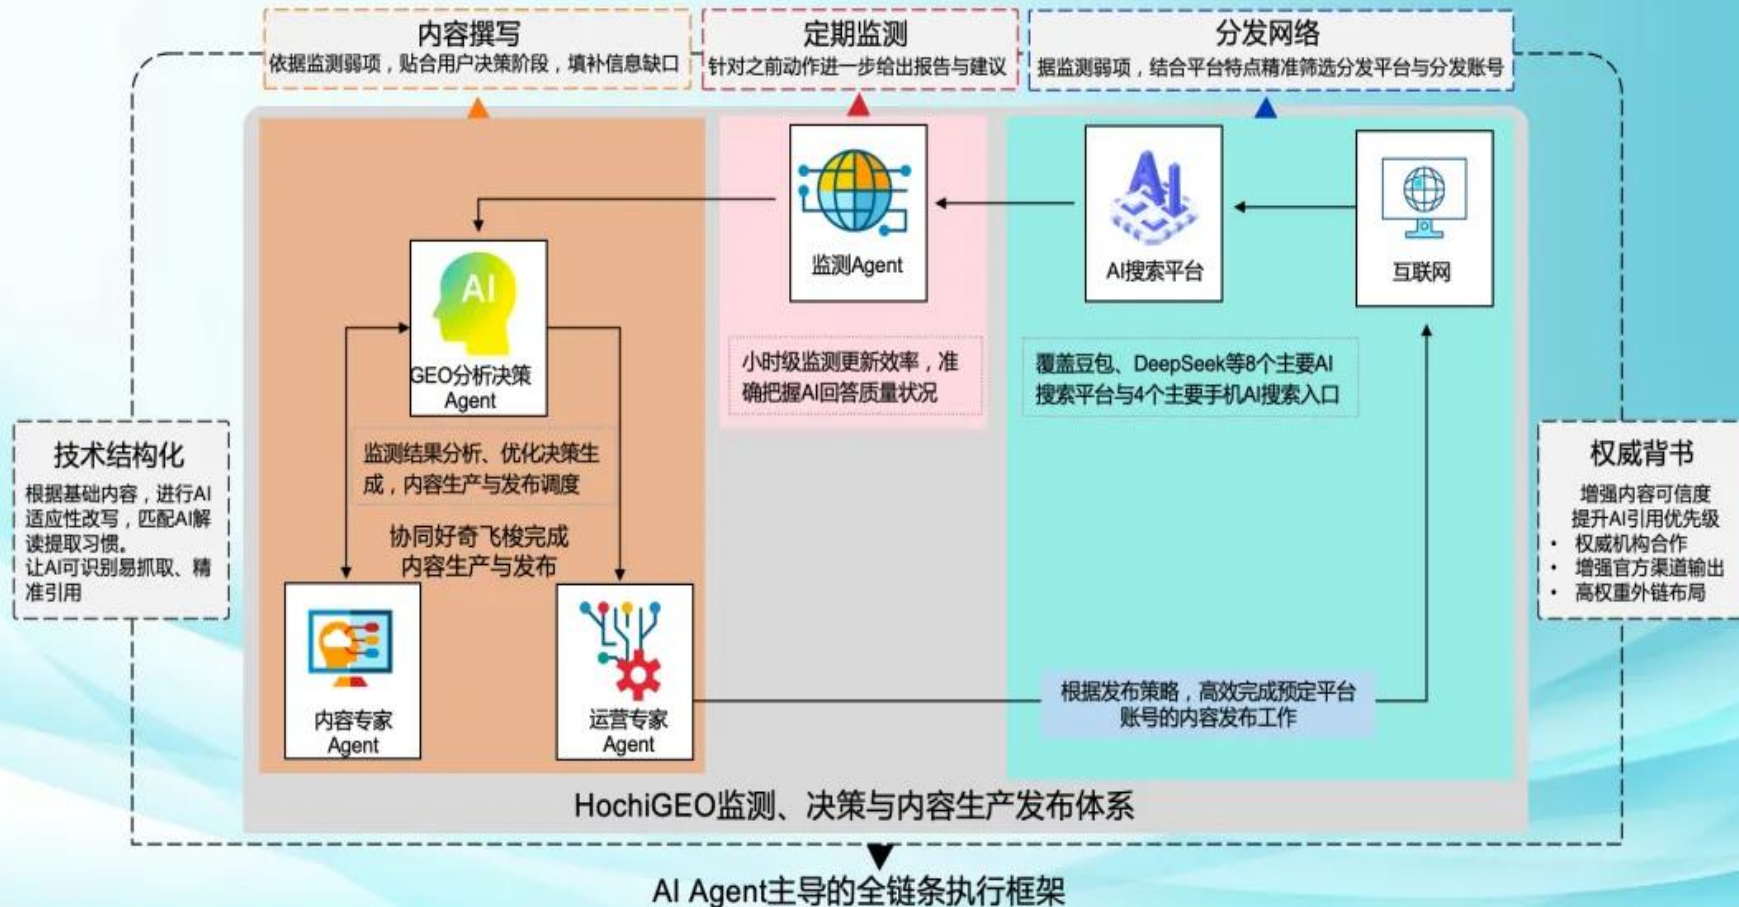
内容撰写
依据监测弱项，贴合用户决策阶段，填补信息缺口

定期监测
针对之前动作进一步给出报告与建议

分发网络
据监测弱项，结合平台特点精准筛选分发平台与分发账号

监测Agent

AI搜索平台

互联网

AI

GEO分析决策Agent

小时级监测更新效率，准确把握AI回答质量状况

覆盖豆包、DeepSeek等8个主要AI搜索平台与4个主要手机AI搜索入口

技术结构化
根据基础内容，进行AI适应性改写，匹配AI解读提取习惯。
让AI可识别易抓取、精准引用

监测结果分析、优化决策生成，内容生产与发布调度

协同好奇飞梭完成内容生产与发布

权威背书
增强内容可信度
提升AI引用优先级
• 权威机构合作
• 增强官方渠道输出
• 高权重外链布局

内容专家Agent

运营专家Agent

根据发布策略，高效完成预定平台账号的内容发布工作

HochiGEO监测、决策与内容生产发布体系

AI Agent主导的全链条执行框架